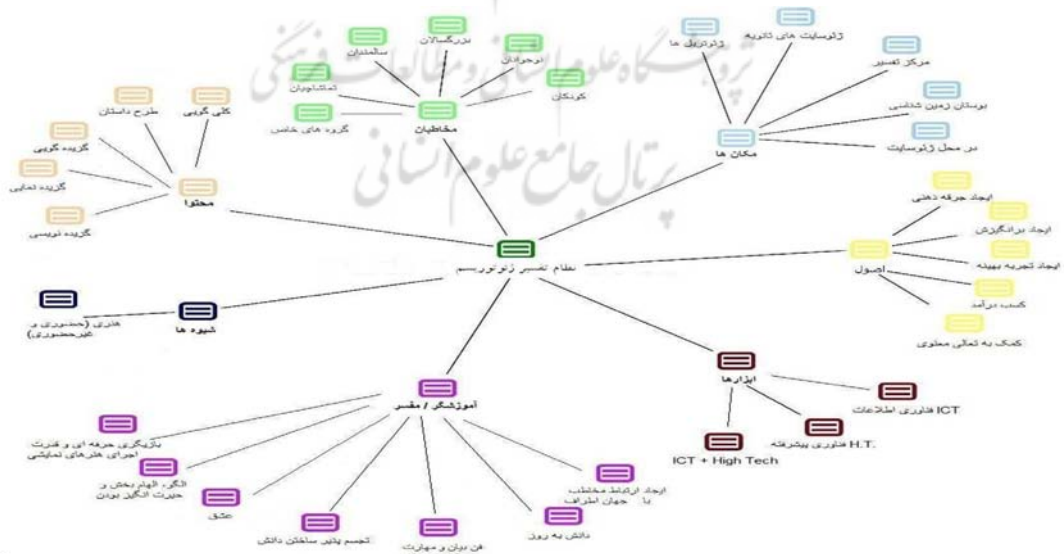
پژوهشگاه علوم انسانی و مطالعات فرهنگی
پرتال جامع علوم انسانی

نظام تفسیر ژئوتوریسم

مخاطبان
بزرگسالان
سالمندان
نوجوانان
کودکان
دانشجویان
گروه های خاص

مکان ها
ژئوتریل ها
ژئوسایت های ثانویه
مرکز تفسیر
بوستان زمین شناسی
در محل ژئوسایت

محتوا
طرح داستان
کلی گویی
گزیده گویی
گزیده نمایی
گزیده نویسی

اصول
ایجاد جرقه ذهنی
ایجاد برانگیزش
ایجاد تجربه بهینه
کسب درآمد
کمک به تعالی معنوی

شیوه ها
هنری (حضوری و غیرحضوری)

ابزارها
ICT فناوری اطلاعات
H.T. فناوری پیشرفته
ICT + High Tech

آموزشگر / مفسر
بازیگری حرفه ای و قدرت اجرای هنرهای نمایشی
الگو، الهام بخش و حیرت انگیز بودن
عشق
تجسم پذیر ساختن دانش
فن بیان و مهارت
دانش به روز
ایجاد ارتباط مخاطب با جهان اطراف